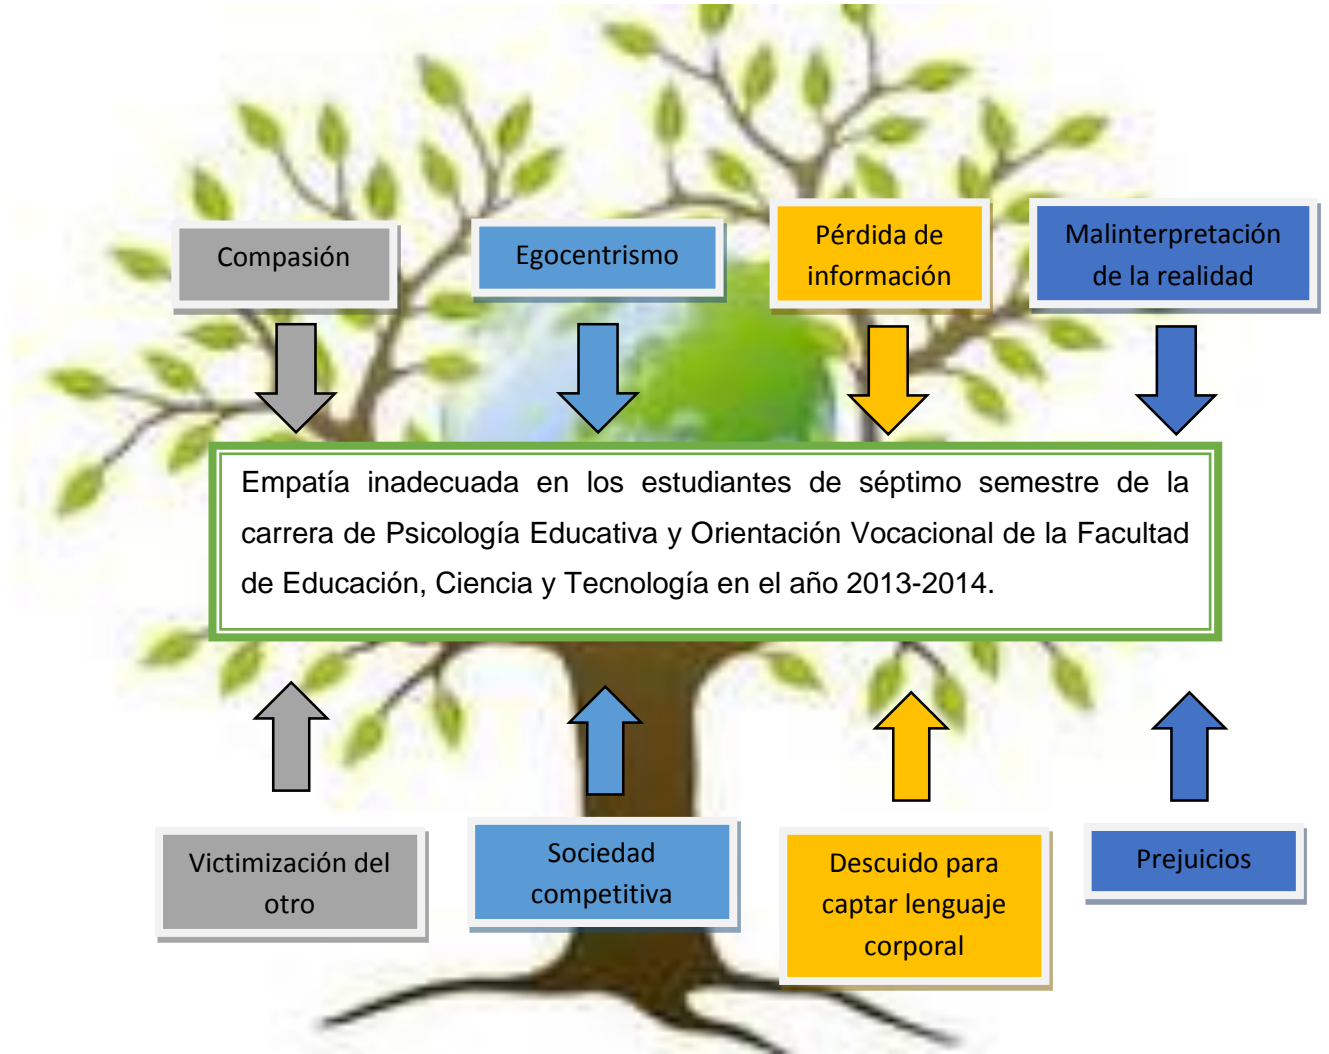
Compasión

Egocentrismo

Pérdida de información

Malinterpretación de la realidad

Empatía inadecuada en los estudiantes de séptimo semestre de la carrera de Psicología Educativa y Orientación Vocacional de la Facultad de Educación, Ciencia y Tecnología en el año 2013-2014.

Victimización del otro

Sociedad competitiva

Descuido para captar lenguaje corporal

Prejuicios